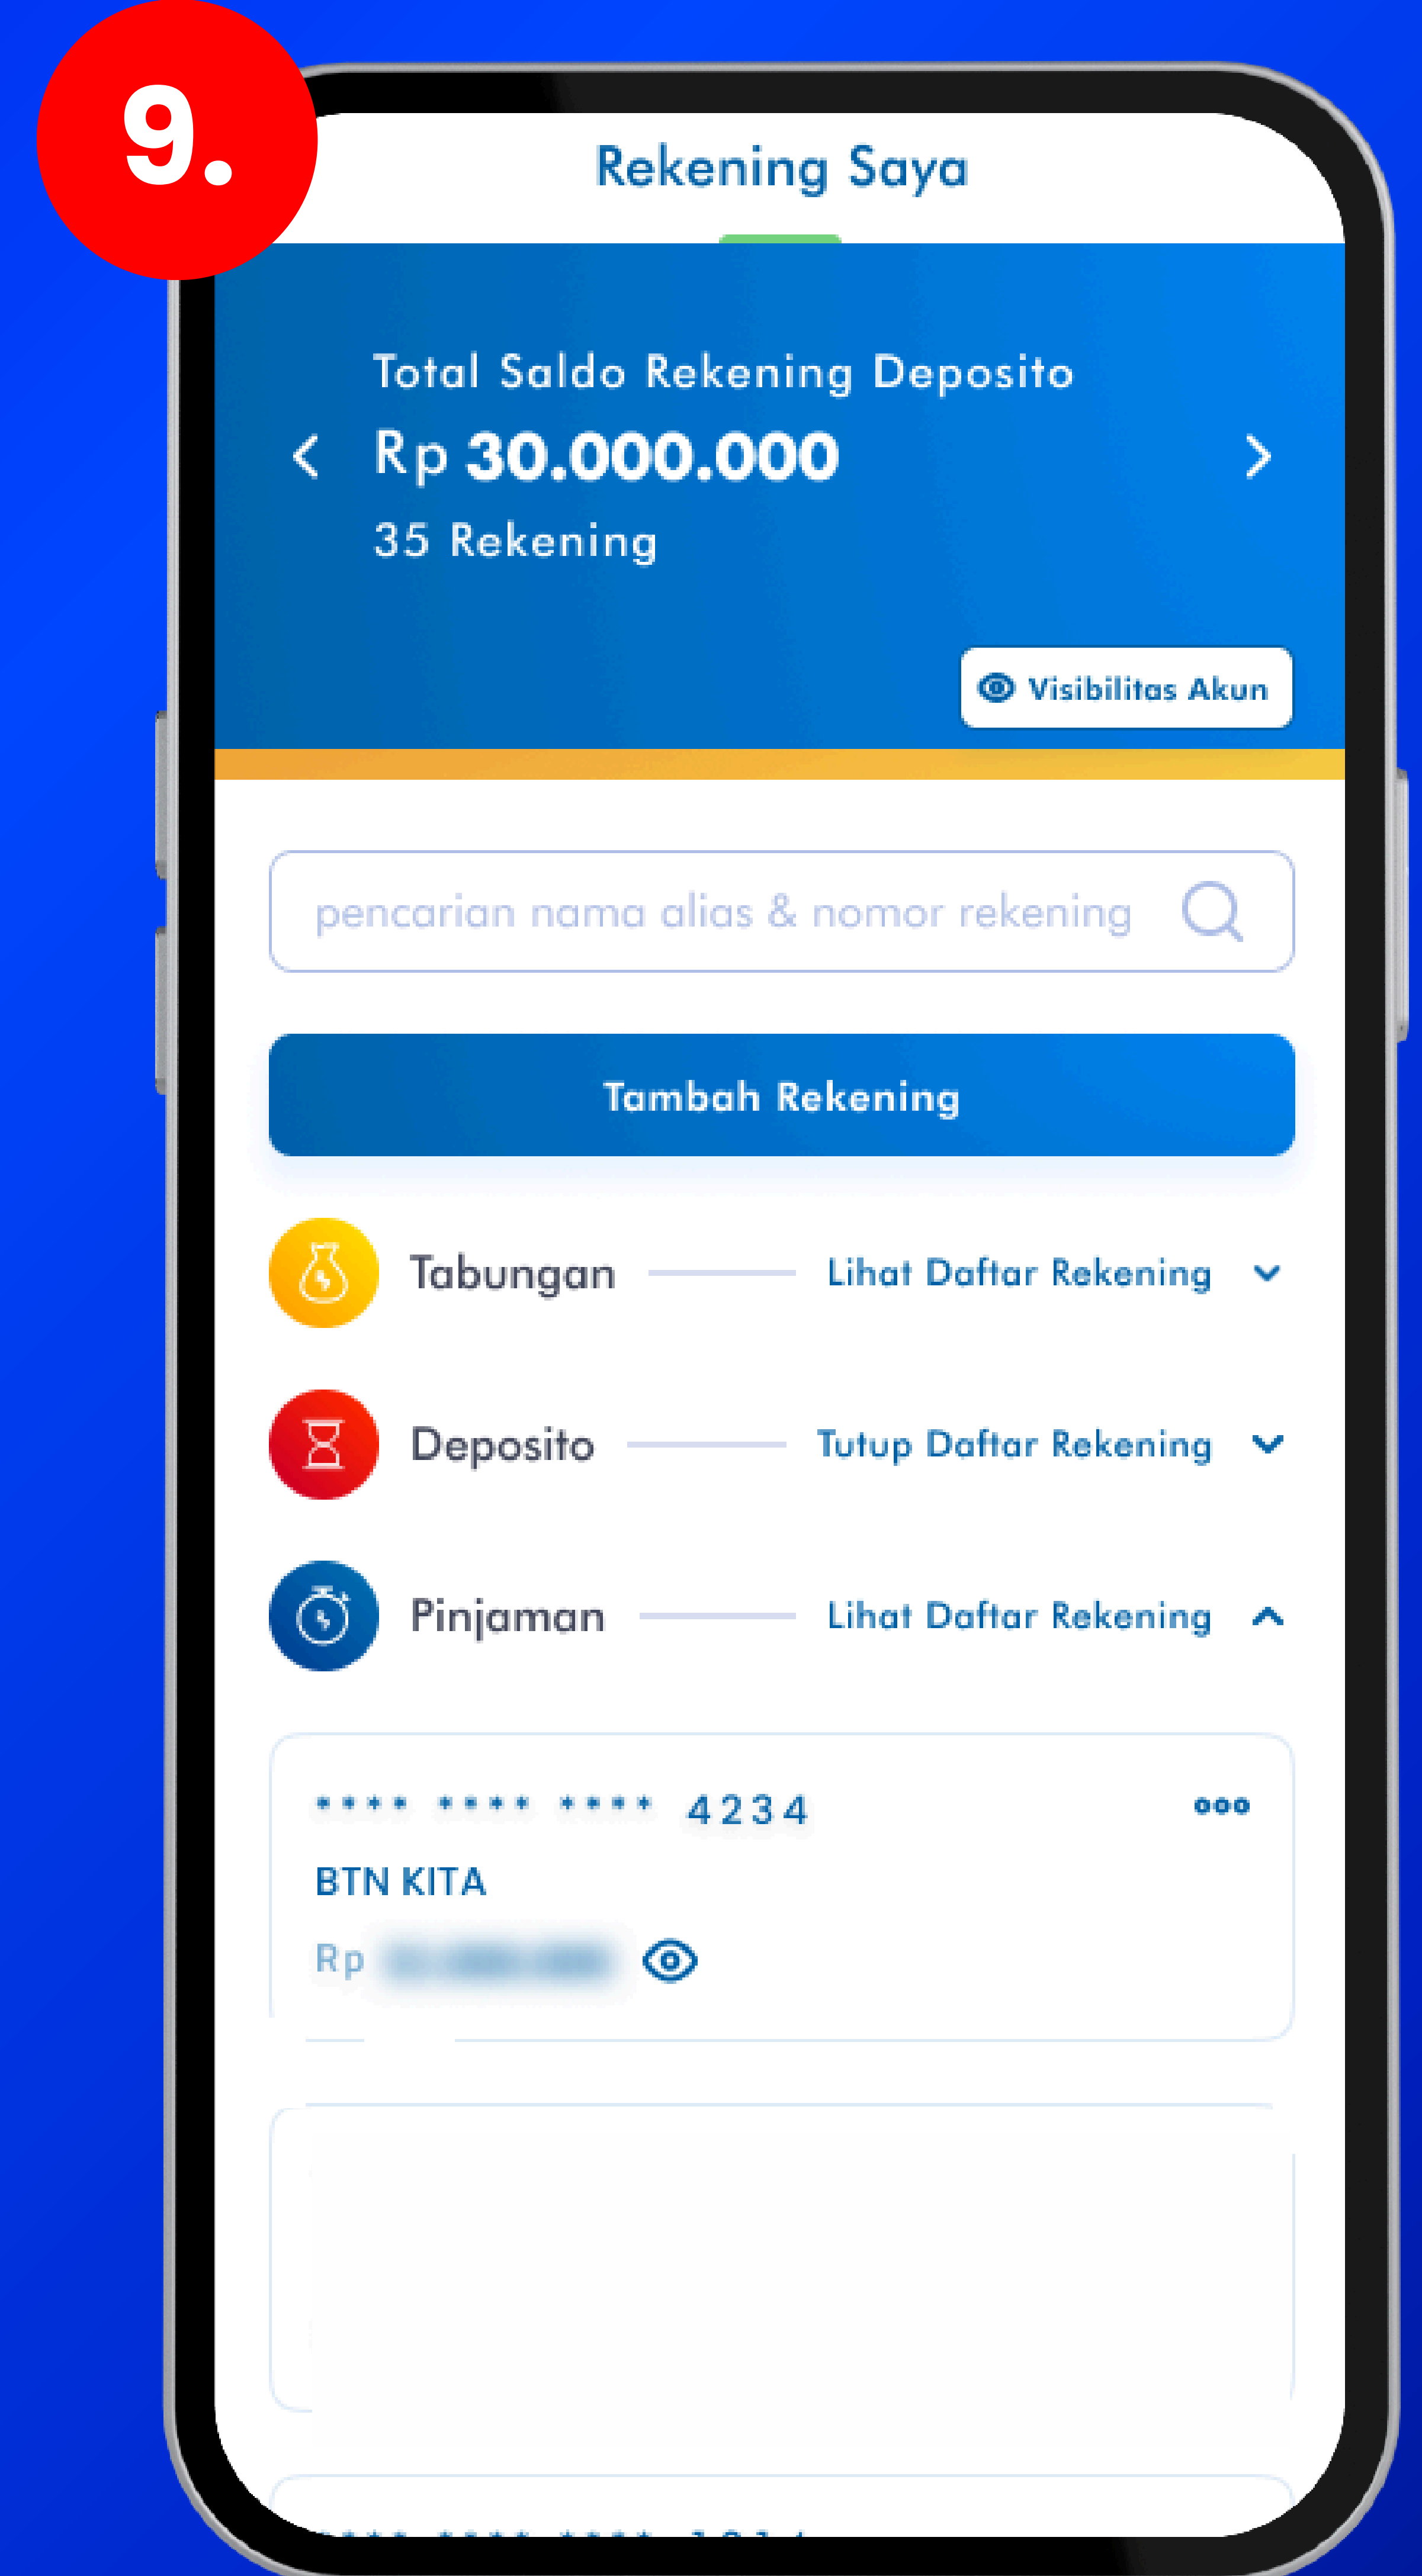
9.

Rekening Saya

Total Saldo Rekening Deposito

Rp 30.000.000

35 Rekening

Visibilitas Akun

pencarian nama alias & nomor rekening

Tambah Rekening

Tabungan Lihat Daftar Rekening

Deposito Tutup Daftar Rekening

Pinjaman Lihat Daftar Rekening

**** **** **** 4234

BTN KITA

Rp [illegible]

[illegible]